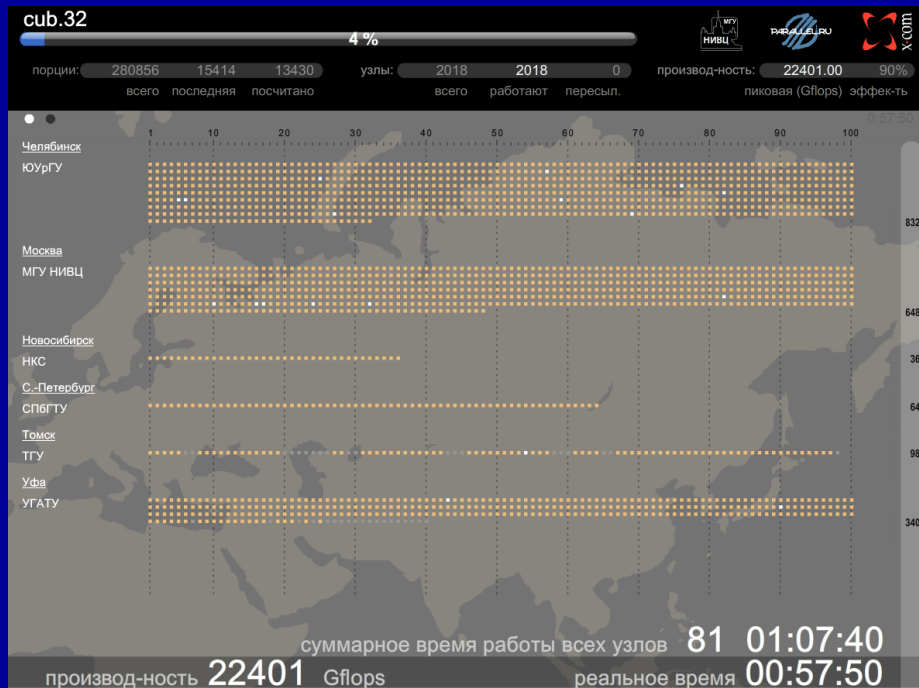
cub.32

4 %

МГУ НИВЦ

PARALLEL.RU

x-com

порции: 280856 15414 13430
всего последняя посчитано

узлы: 2018 2018 0
всего работают пересыл.

производ-ность: 22401.00 90%
пиковая (Gflops) эффек-ть

0:57:50

1 10 20 30 40 50 60 70 80 90 100

Челябинск
ЮУрГУ

832

Москва
МГУ НИВЦ

648

Новосибирск
НКС

36

С.-Петербург
СПбГТУ

64

Томск
ТГУ

98

Уфа
УГАТУ

340

суммарное время работы всех узлов 81 01:07:40

производ-ность 22401 Gflops

реальное время 00:57:50